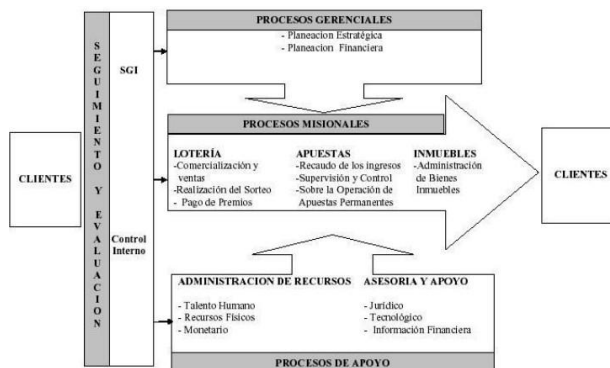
CLIENTES

SEGUIMIENTO Y EVALUACION

SGI

Control Interno

PROCESOS GERENCIALES
- Planeacion Estratégica
- Planeacion Financiera

PROCESOS MISIONALES

LOTERÍA
-Comercialización y ventas
-Realización del Sorteo
- Pago de Premios

APUESTAS
-Recaudo de los ingresos
-Supervisión y Control
-Sobre la Operación de Apuestas Permanentes

INMUEBLES
-Administración de Bienes Inmuebles

CLIENTES

ADMINISTRACION DE RECURSOS
- Talento Humano
- Recursos Físicos
- Monetario

ASESORIA Y APOYO
- Jurídico
- Tecnológico
- Información Financiera

PROCESOS DE APOYO